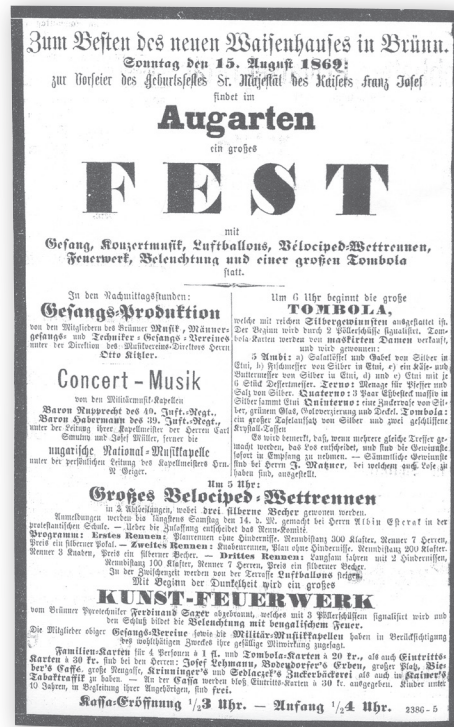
Zum Besten des neuen Waisenhauses in Brünn.

Sonntag den 15. August 1869;
zur Vorfeier des Geburtsfestes Sr. Majestät des Kaisers Franz Josef
findet im

Augarten

ein großes

FEST

mit

Gesang, Konzertmusik, Luftballons, Velociped-Wettrennen, Feuerwerk, Beleuchtung und einer großen Tombola
statt.

In den Nachmittagsstunden:
Gesangs-Produktion
von den Mitgliedern des Brünner Musik, Männergesangs- und Techniker-Gesangs-Vereines unter der Direktion des Musikvereins-Direktors Herrn Otto Kitzler.

Concert-Musik
von der Militärmusik-Kapellen
Baron Rupprecht des 40. Inft.-Regt., Baron Habermann des 39. Inft.-Regt., unter der Leitung ihrer Kapellmeister der Herren Carl Smutny und Josef Müller, ferner die ungarische National-Musikkapelle unter der persönlichen Leitung des Kapellmeisters Hrn. M. Geiger.

Um 6 Uhr beginnt die große
TOMBOLA,
welche mit reichen Silbergewinnsten ausgestattet ist. Der Beginn wird durch 2 Pöllerschüsse signalisirt. Tombola-Karten werden von maskirten Damen verkauft, und wie gewonnen:
5 Anbi: a) Salatlöffel und Gabel von Silber in Etui, b) Fischmesser von Silber in Etui, c) ein Käse- und Buttermesser von Silber in Etui, d) und e) Etui mit je 6 Stück Dessertmesser. Terno: Menage für Pfeffer und Salz von Silber. Quaterno: 3 Paar Eßbesteck massiv in Silber sammt Etui. Quinterno: eine Zuckerdose von Silber, grünem Glas, Golverzierung und Deckel. Tombola: ein großer Tafelaufsatz von Silber und zwei geschliffene Krystall-Tassen.
Es wird bemerkt, daß, wenn mehrere gleiche Treffer gemacht werden, das Los entscheidet, und sind die Gewinnste sofort in Empfang zu nehmen. — Sämmtliche Gewinnste sind bei Herrn J. Matzner, bei welchem auch Lose zu haben sind, ausgestellt.

Um 5 Uhr:
Großes Veloceiped-Wettrennen
in 3 Abtheilungen, wobei drei silberne Becher gewonnen werden.
Anmeldungen werden bis längstens Samstag den 14. d. M. gemacht bei Herrn Albin Ofterak in der protestantischen Schule. — Ueber die Zulassung entscheidet das Renn-Komité.
Programm: Erstes Rennen: Flachrennen ohne Hindernisse, Rennbistanz 300 Klafter, Renner 7 Herren, Preis ein silberner Pokal. — Zweites Rennen: Knabenrennen, Plan ohne Hindernisse, Rennbistanz 200 Klafter, Renner 3 Knaben, Preis ein silberner Becher. — Drittes Rennen: Langsam fahren mit 2 Hindernissen, Rennbistanz 100 Klafter, Renner 7 Herren, Preis ein silberner Becher.
In der Zwischenzeit werden von der Terrasse Luftballons steigen.
Mit Beginn der Dunkelheit wird ein großes

KUNST-FEUERWERK

vom Brünner Pyrotechniker Ferdinand Saxer abgebrannt, welches mit 3 Pöllerschüssen signalisirt wird und den Schluß bildet die Beleuchtung mit bengalischem Feuer.
Die Mitglieder obiger Gesangs-Vereine sowie die Militär-Musikkapellen haben in Berücksichtigung des wohlthätigen Zweckes ihre gefällige Mitwirkung zugesagt.
Familien-Karten für 4 Personen à 1 fl. und Tombola-Karten à 30 kr., als auch Eintritts-Karten à 30 kr. sind bei den Herren: Josef Lehmann, Bodendorfer's Erben, großer Platz, Bieber's Caffé, große Neugasse, Krinninger's und Sedlaczek's Zuckerbäckerei als auch in Kainer's Tabakstrafik zu haben. — An der Kassa werden diese Eintritts-Karten à 30 kr. ausgegeben. Kinder unter 10 Jahren, in Begleitung ihrer Angehörigen, sind frei.

Kassa-Eröffnung 1/3 Uhr. — Anfang 1/4 Uhr.

2386-5